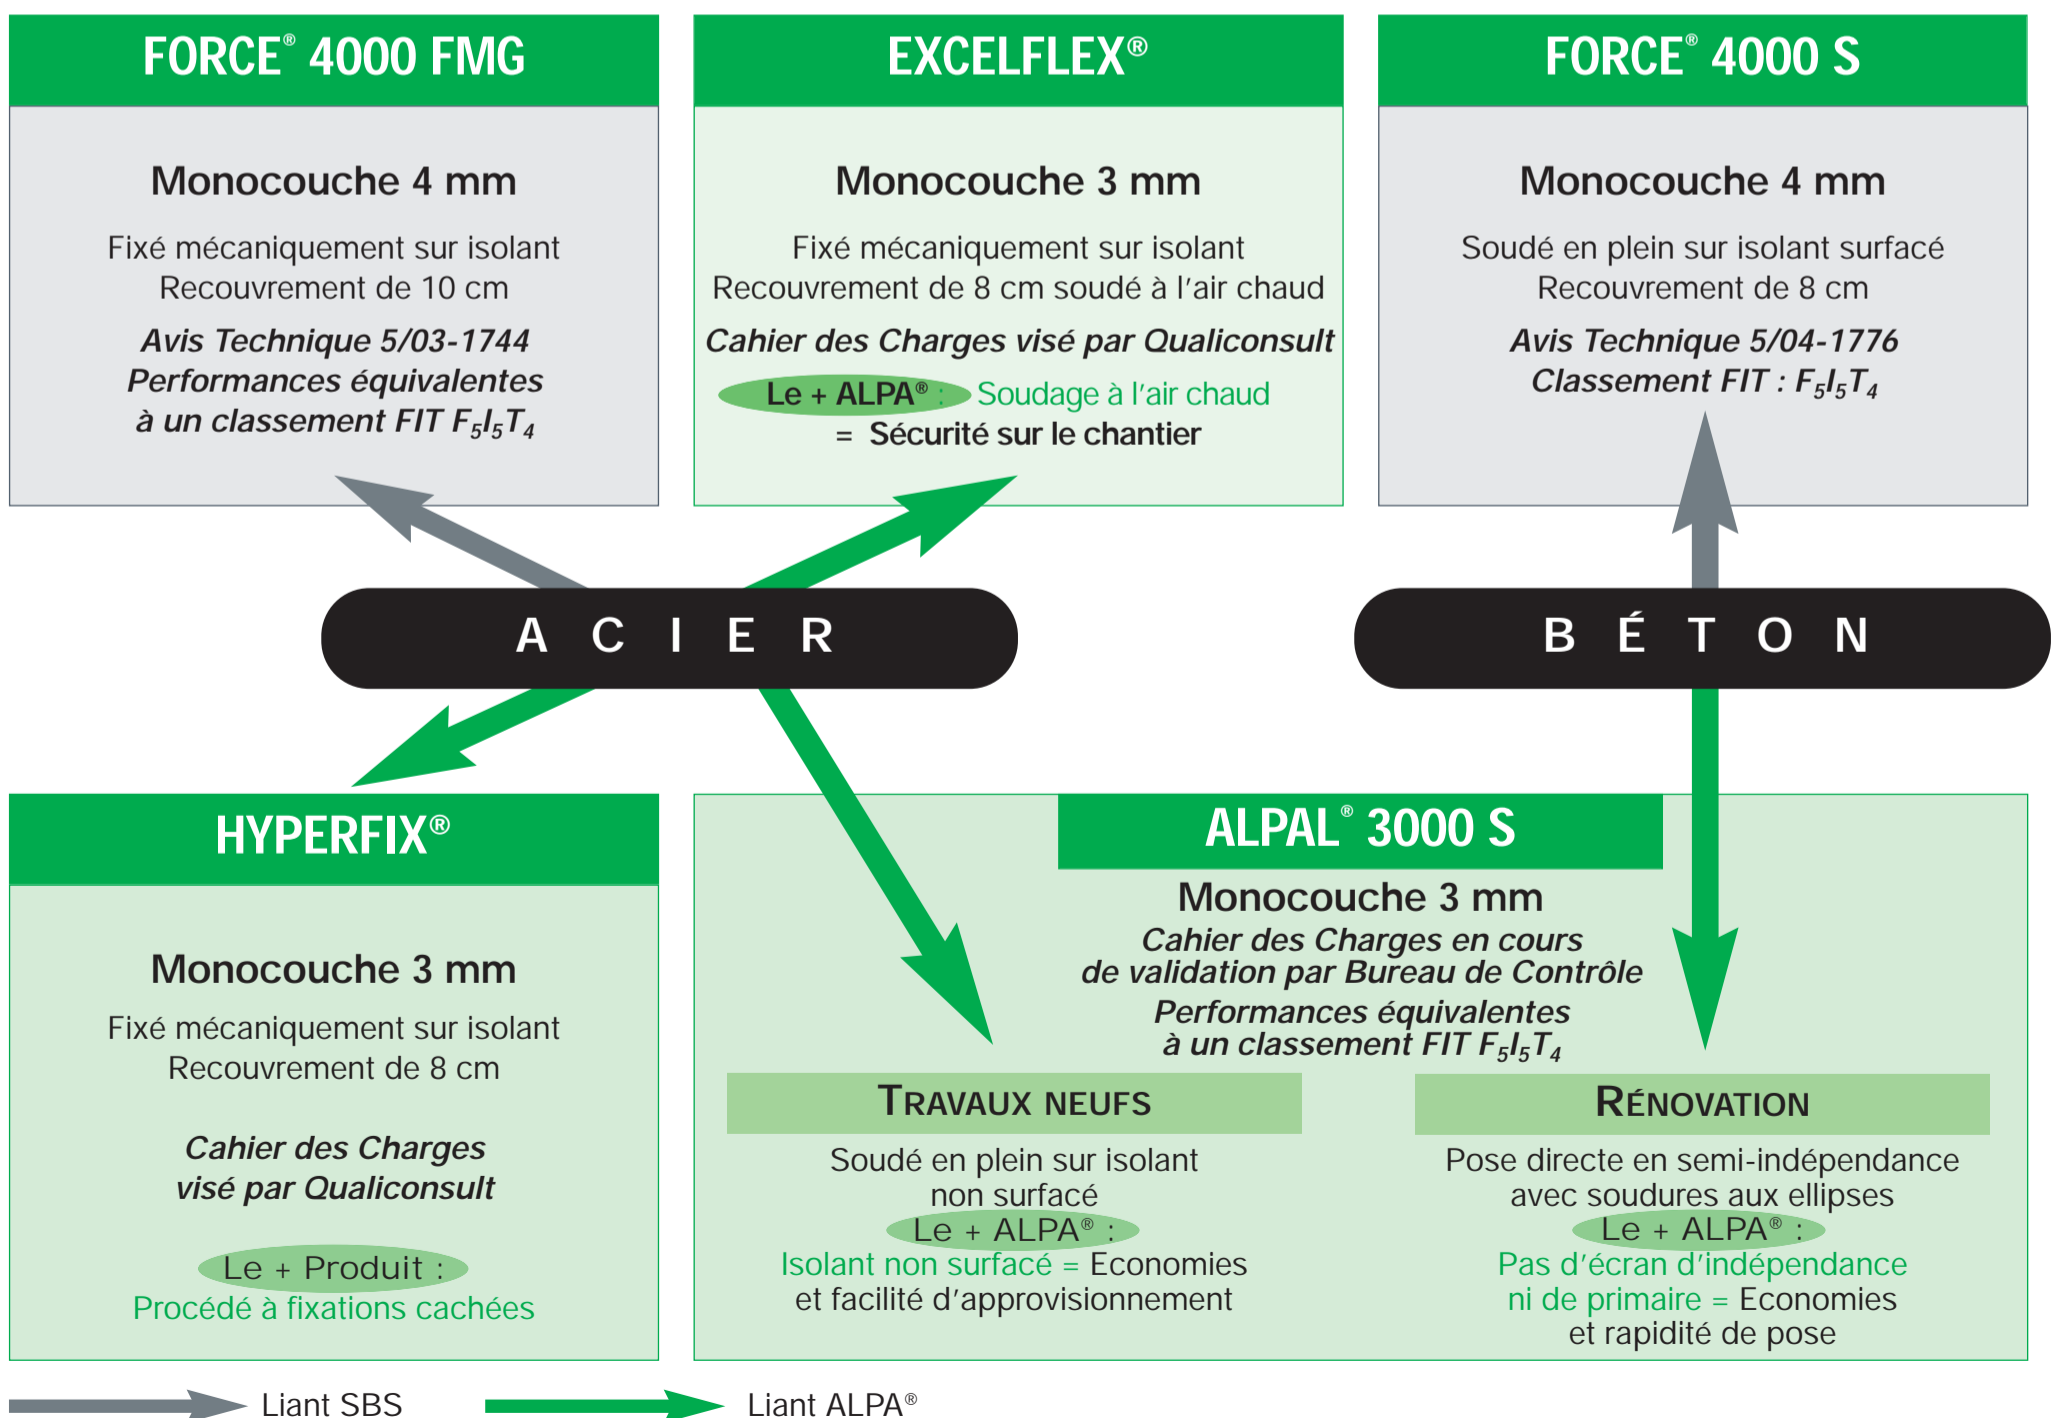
FORCE® 4000 FMG

Monocouche 4 mm

Fixé mécaniquement sur isolant
Recouvrement de 10 cm

Avis Technique 5/03-1744
Performances équivalentes
à un classement FIT $F_5I_5T_4$

EXCELFLEX®

Monocouche 3 mm

Fixé mécaniquement sur isolant
Recouvrement de 8 cm soudé à l'air chaud

Cahier des Charges visé par Qualiconsult

Le + ALPA® : Soudage à l'air chaud
= Sécurité sur le chantier

FORCE® 4000 S

Monocouche 4 mm

Soudé en plein sur isolant surfacé
Recouvrement de 8 cm

Avis Technique 5/04-1776
Classement FIT : $F_5I_5T_4$

A C I E R

B É T O N

HYPERFIX®

Monocouche 3 mm

Fixé mécaniquement sur isolant
Recouvrement de 8 cm

Cahier des Charges
visé par Qualiconsult

Le + Produit :
Procédé à fixations cachées

ALPAL® 3000 S

Monocouche 3 mm
Cahier des Charges en cours
de validation par Bureau de Contrôle
Performances équivalentes
à un classement FIT $F_5I_5T_4$

TRAVAUX NEUFS

Soudé en plein sur isolant
non surfacé
Le + ALPA® :
Isolant non surfacé = Economies
et facilité d'approvisionnement

RÉNOVATION

Pose directe en semi-indépendance
avec soudures aux ellipses
Le + ALPA® :
Pas d'écran d'indépendance
ni de primaire = Economies
et rapidité de pose

Liant SBS
Liant ALPA®